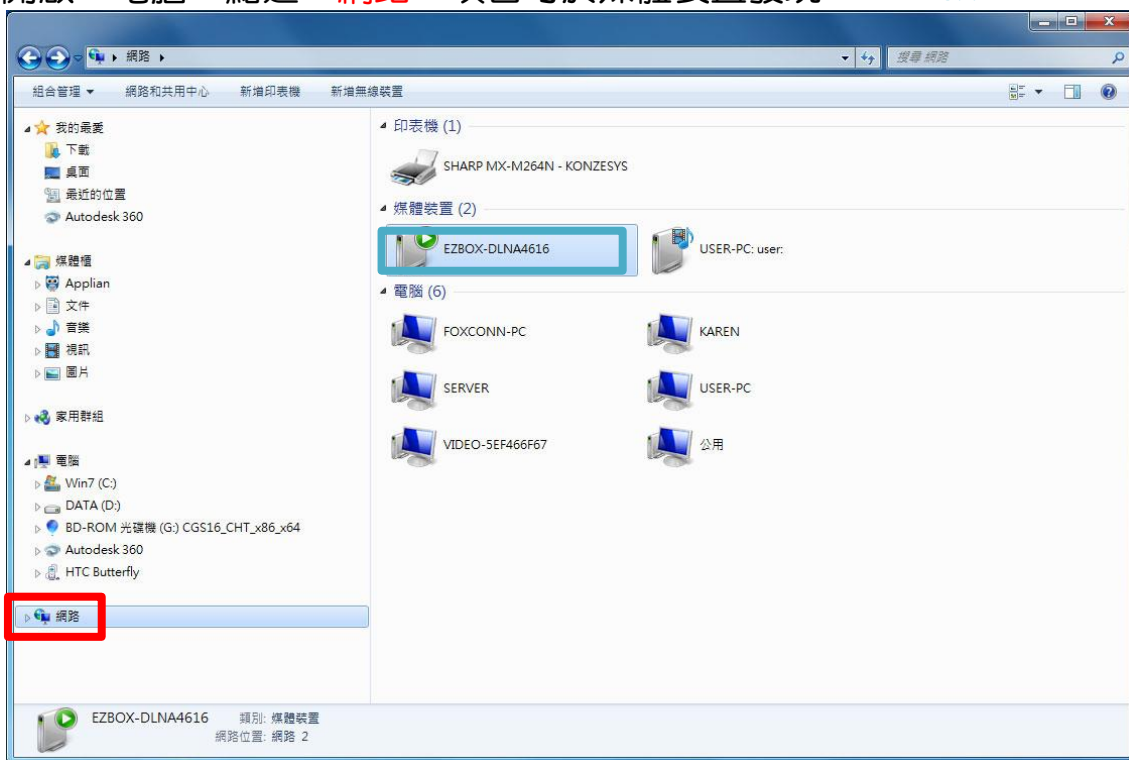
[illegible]

網路 ▸

搜尋 網路

組合管理 ▾ 網路和共用中心 新增印表機 新增無線裝置

我的最愛
下載
桌面
最近的位置
Autodesk 360

媒體櫃
Applian
文件
音樂
視訊
圖片

家用群組

電腦
Win7 (C:)
DATA (D:)
BD-ROM 光碟機 (G:) CGS16_CHT_x86_x64
Autodesk 360
HTC Butterfly

網路

印表機 (1)
SHARP MX-M264N - KONZESYS

媒體裝置 (2)
EZBOX-DLNA4616
USER-PC: user:

電腦 (6)
FOXCONN-PC
KAREN
SERVER
USER-PC
VIDEO-5EF466F67
公用

EZBOX-DLNA4616 類別: 媒體裝置
網路位置: 網路 2